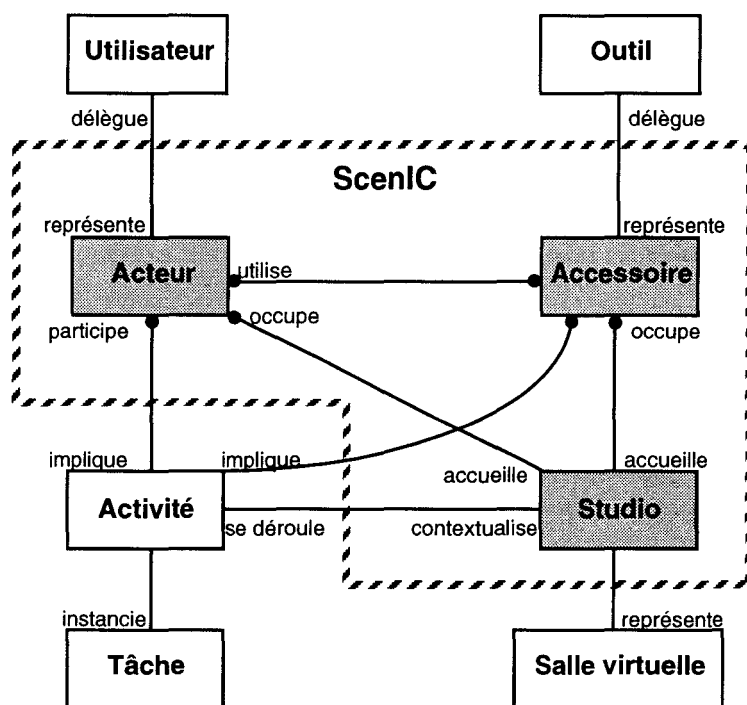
Utilisateur

Outil

délègue

délègue

ScenIC

représente

représente

Acteur

utilise

Accessoire

participe

occupe

occupe

implique

implique

accueille

accueille

Activité

se déroule

contextualise

Studio

instancie

représente

Tâche

Salle virtuelle